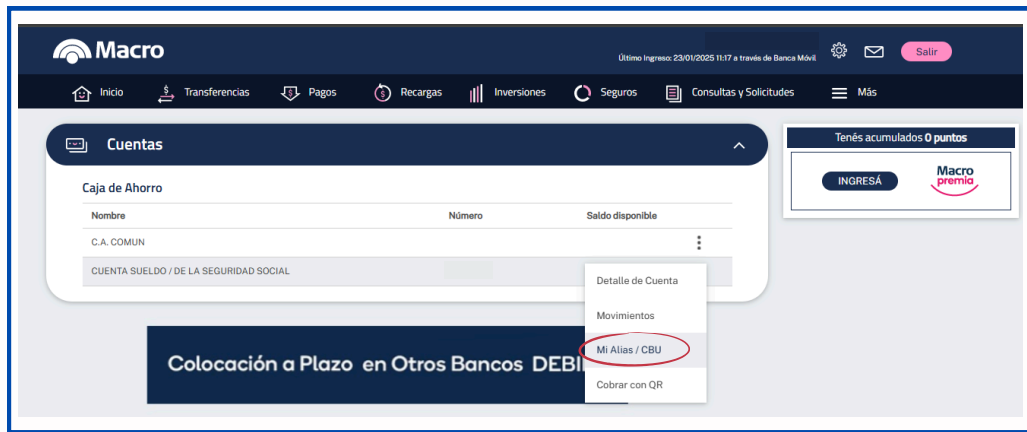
Macro

Último Ingreso: 23/01/2025 11:17 a través de Banca Móvil

Salir

Inicio
Transferencias
Pagos
Recargas
Inversiones
Seguros
Consultas y Solicitudes
Más

Cuentas

Caja de Ahorro

| Nombre | Número | Saldo disponible |
|---|---|---|
| C.A. COMUN | | |
| CUENTA SUELDO / DE LA SEGURIDAD SOCIAL | | |

Detalle de Cuenta
Movimientos
Mi Alias / CBU
Cobrar con QR

Tenés acumulados **0 puntos**

INGRESÁ

Macro premia

Colocación a Plazo en Otros Bancos DEBI